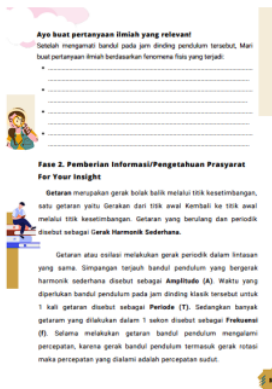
Ayo buat pertanyaan ilmiah yang relevan!

Setelah mengamati bandul pada jam dinding pendulum tersebut, Mari buat pertanyaan ilmiah berdasarkan fenomena fisis yang terjadi:

* ........................................................................................
........................................................................................
* ........................................................................................
........................................................................................
* ........................................................................................
........................................................................................
* ........................................................................................
........................................................................................

Fase 2. Pemberian Informasi/Pengetahuan Prasyarat For Your Insight

Getaran merupakan gerak bolak balik melalui titik kesetimbangan, satu getaran yaitu Gerakan dari titik awal Kembali ke titik awal melalui titik kesetimbangan. Getaran yang berulang dan periodik disebut sebagai Gerak Harmonik Sederhana.

Getaran atau osilasi melakukan gerak periodik dalam lintasan yang sama. Simpangan terjauh bandul pendulum yang bergerak harmonik sederhana disebut sebagai Amplitudo (A). Waktu yang diperlukan bandul pendulum pada jam dinding klasik tersebut untuk 1 kali getaran disebut sebagai Periode (T). Sedangkan banyak getaran yang dilakukan dalam 1 sekon disebut sebagai Frekuensi (f). Selama melakukan getaran bandul pendulum mengalami percepatan, karena gerak bandul pendulum termasuk gerak rotasi maka percepatan yang dialami adalah percepatan sudut.